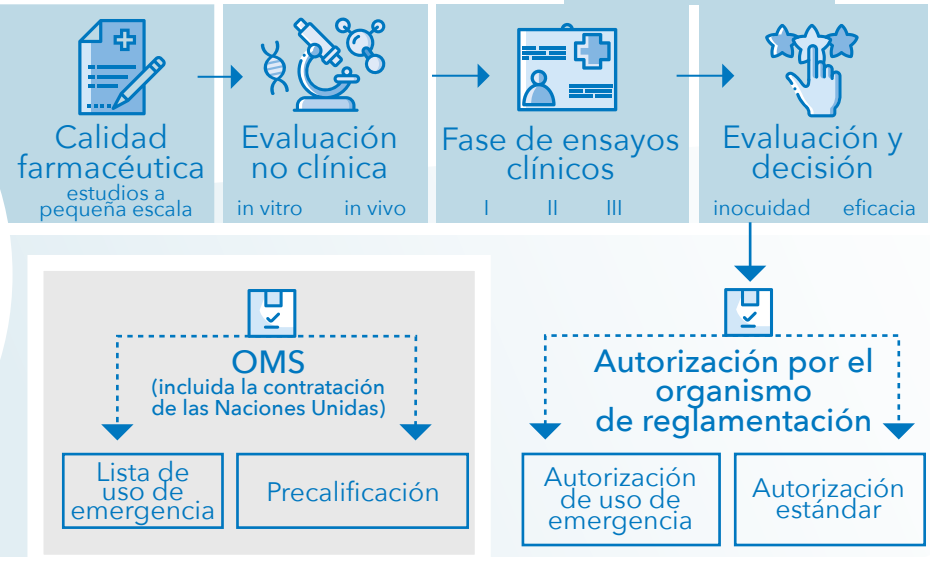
Calidad farmacéutica
estudios a pequeña escala

Evaluación no clínica
in vitro in vivo

Fase de ensayos clínicos
I II III

Evaluación y decisión
inocuidad eficacia

OMS
(incluida la contratación de las Naciones Unidas)

Lista de uso de emergencia

Precalificación

Autorización por el organismo de reglamentación

Autorización de uso de emergencia

Autorización estándar